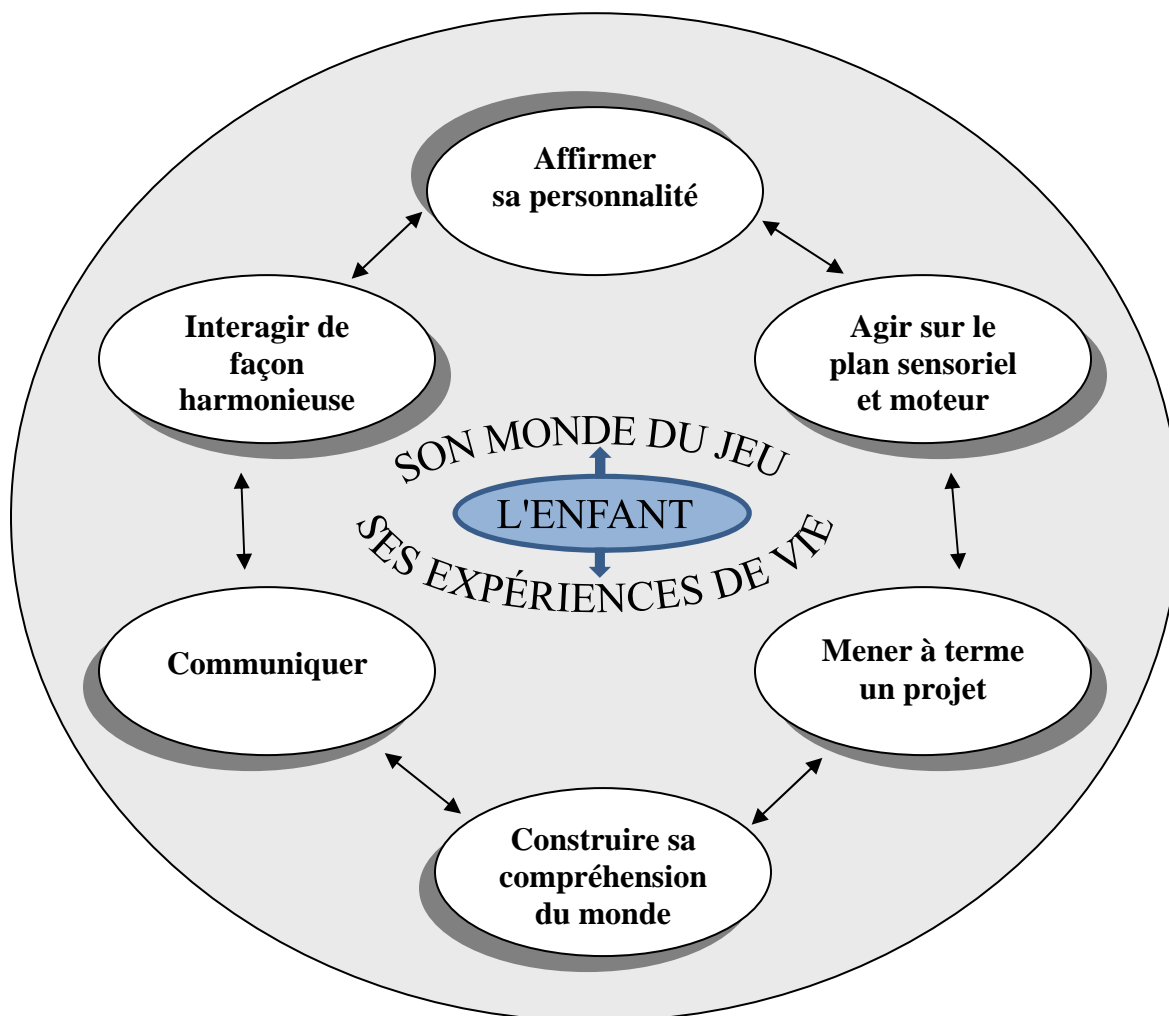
Affirmer sa personnalité

Interagir de façon harmonieuse

Agir sur le plan sensoriel et moteur

SON MONDE DU JEU

L'ENFANT

SES EXPÉRIENCES DE VIE

Communiquer

Mener à terme un projet

Construire sa compréhension du monde